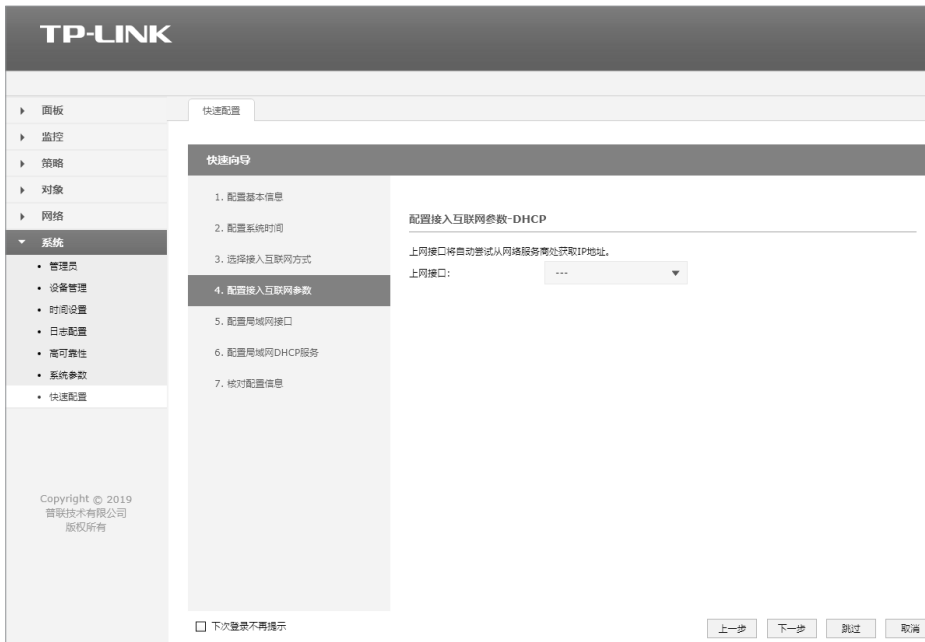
TP-LINK

面板
监控
策略
对象
网络
系统
管理员
设备管理
时间设置
日志配置
高可靠性
系统参数
快速配置

Copyright © 2019
普联技术有限公司
版权所有

快速配置

快速向导

1. 配置基本信息
2. 配置系统时间
3. 选择接入互联网方式
4. 配置接入互联网参数
5. 配置局域网接口
6. 配置局域网DHCP服务
7. 核对配置信息

配置接入互联网参数-DHCP

上网接口将自动尝试从网络服务商处获取IP地址。
上网接口: ---

下次登录不再提示

上一步 下一步 跳过 取消